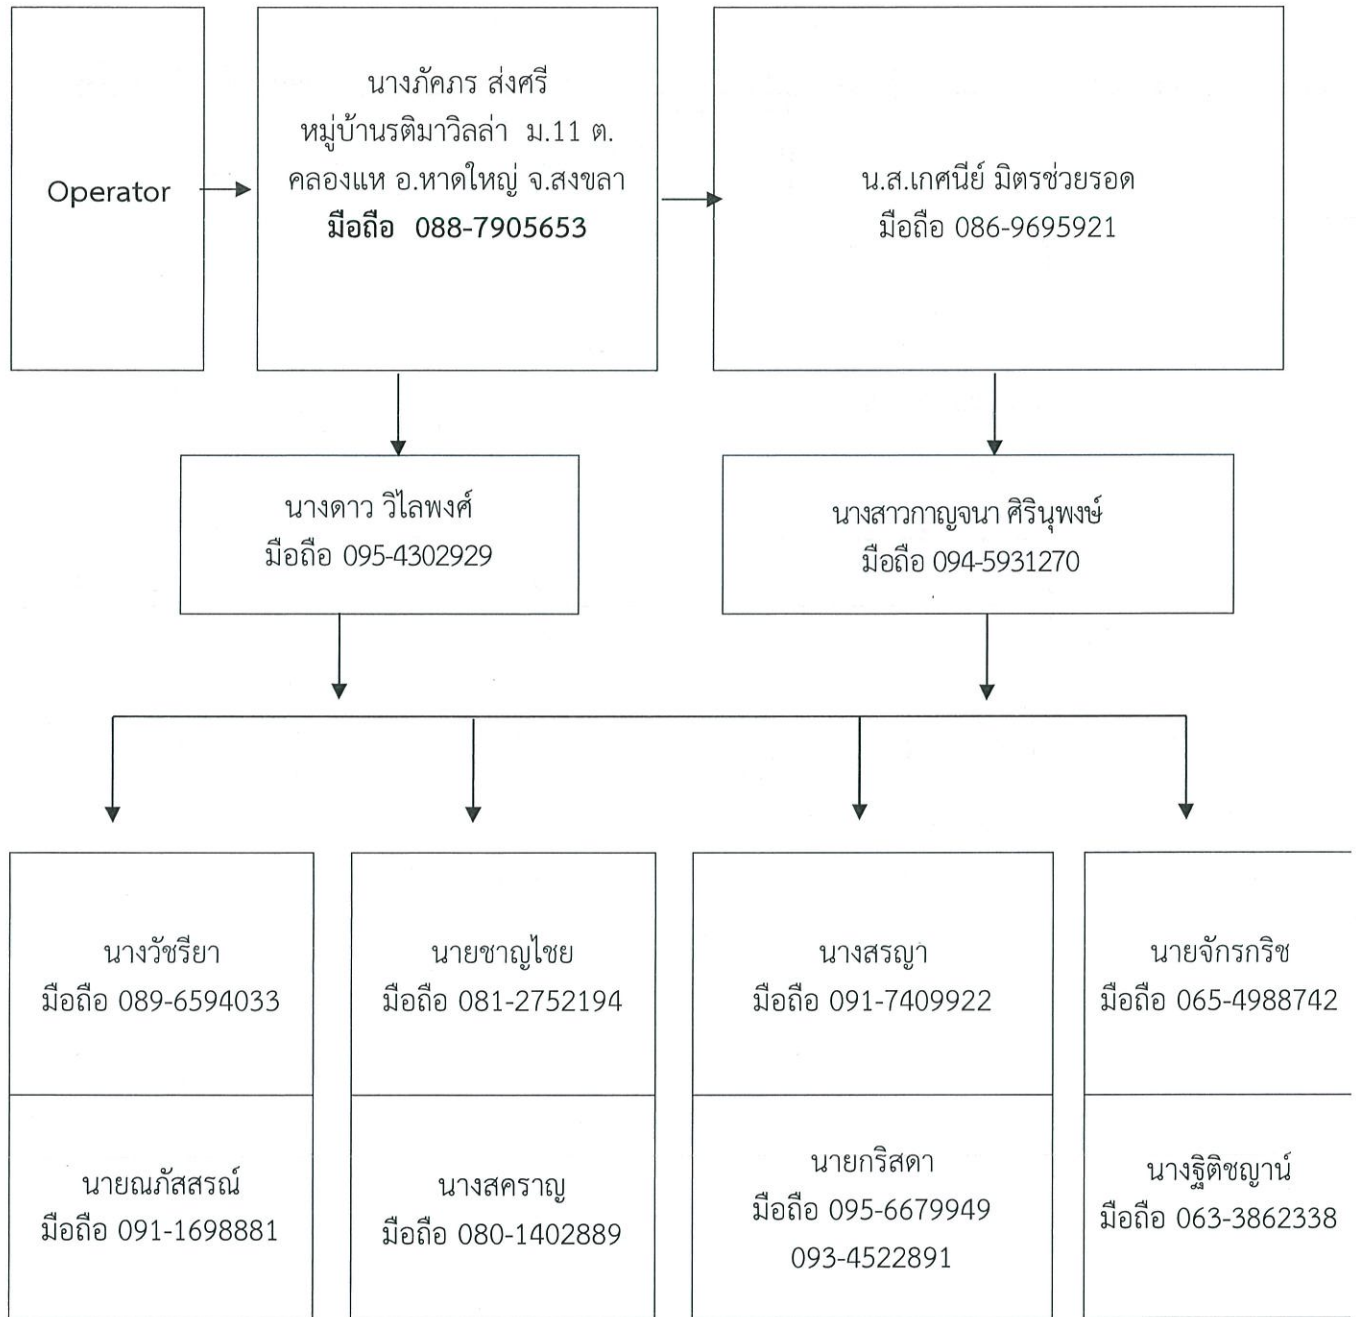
Operator

นางภัคภร ส่งศรี
หมู่บ้านรติมาวิลล่า ม.11 ต.คลองแห อ.หาดใหญ่ จ.สงขลา
มือถือ 088-7905653

น.ส.เกศนีย์ มิตรช่วยรอด
มือถือ 086-9695921

นางดาว วิไลพงศ์
มือถือ 095-4302929

นางสาวกาญจนา ศิรินุพงษ์
มือถือ 094-5931270

นางวัชรียา
มือถือ 089-6594033

นายชาญไชย
มือถือ 081-2752194

นางสรญา
มือถือ 091-7409922

นายจักรกริช
มือถือ 065-4988742

นายณภัสสรณ์
มือถือ 091-1698881

นางสคราญ
มือถือ 080-1402889

นายกริสดา
มือถือ 095-6679949
093-4522891

นางฐิติชญาน์
มือถือ 063-3862338